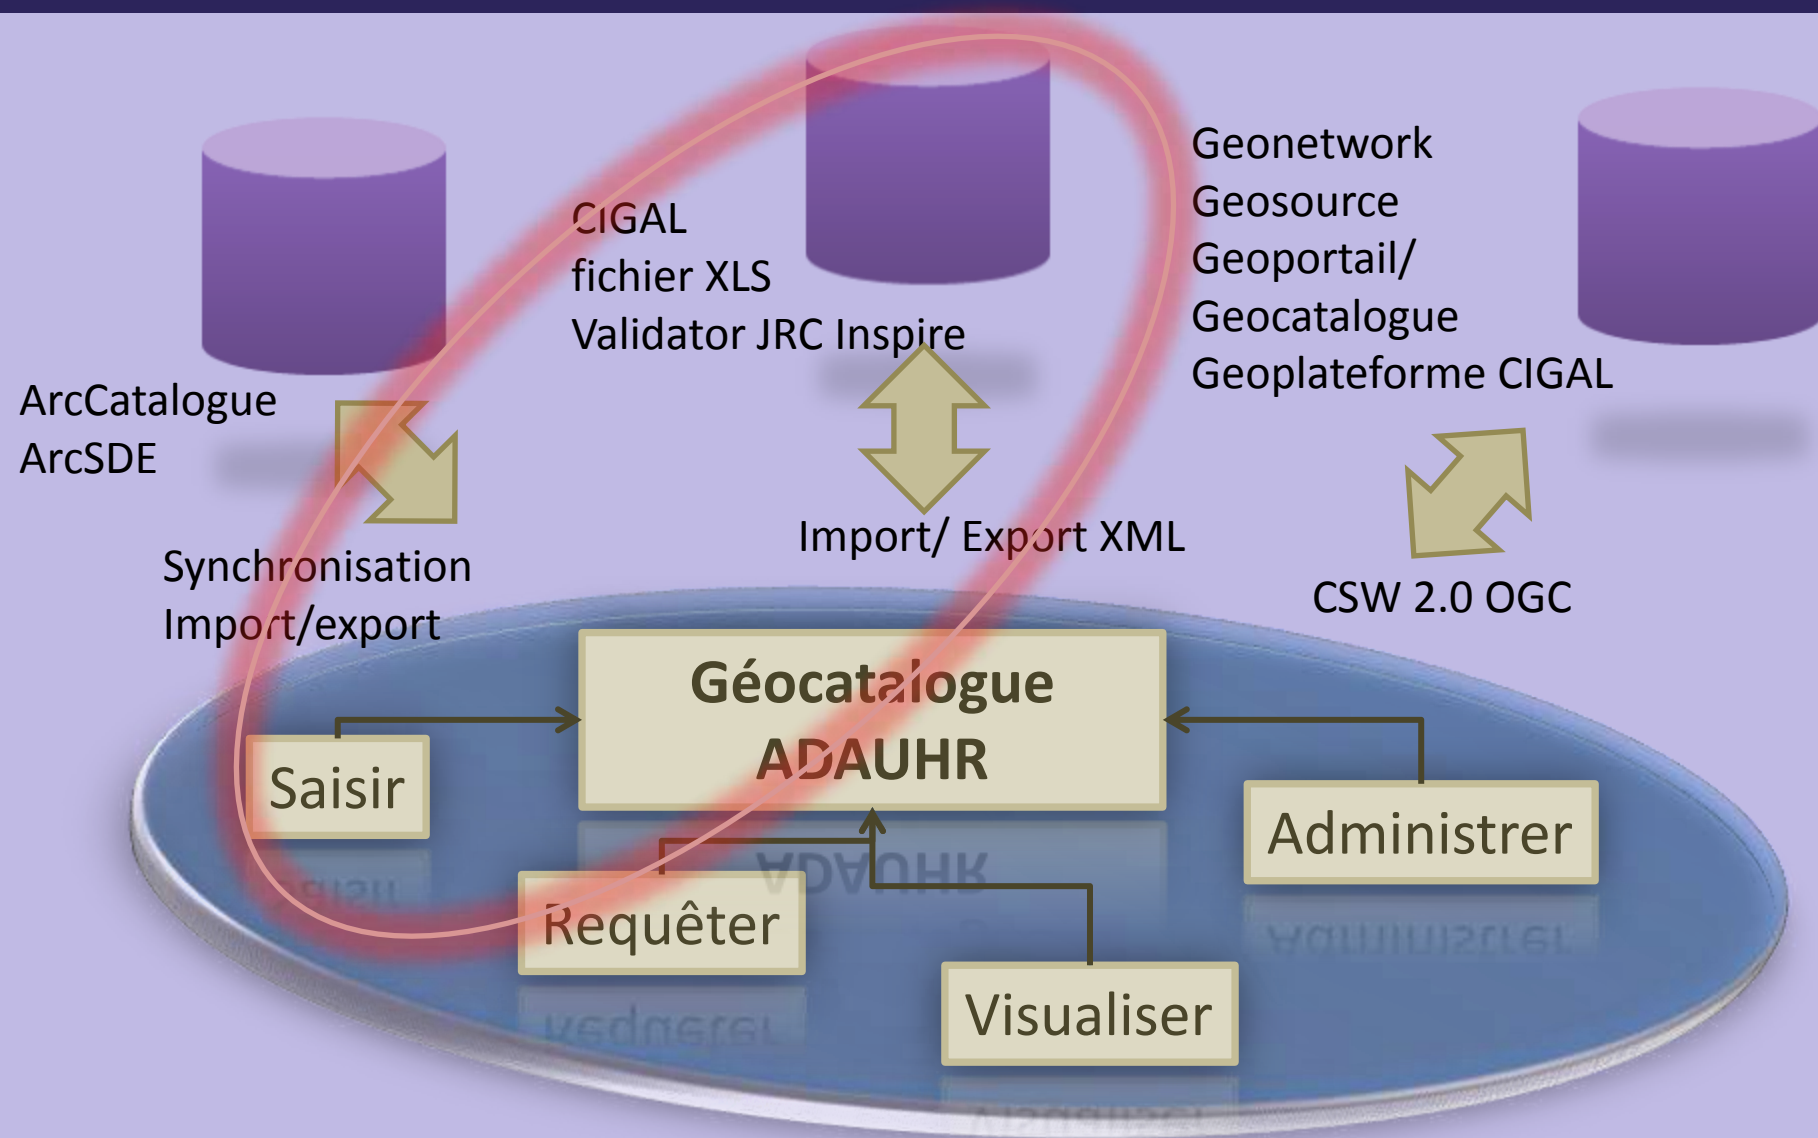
CIGAL
fichier XLS
Validator JRC Inspire

Geonetwork
Geosource
Geoportail/
Geocatalogue
Geoplateforme CIGAL

ArcCatalogue
ArcSDE

Synchronisation
Import/export

Import/ Export XML

CSW 2.0 OGC

Géocatalogue
ADAUHR

Saisir

Administrer

Requêter

Visualiser